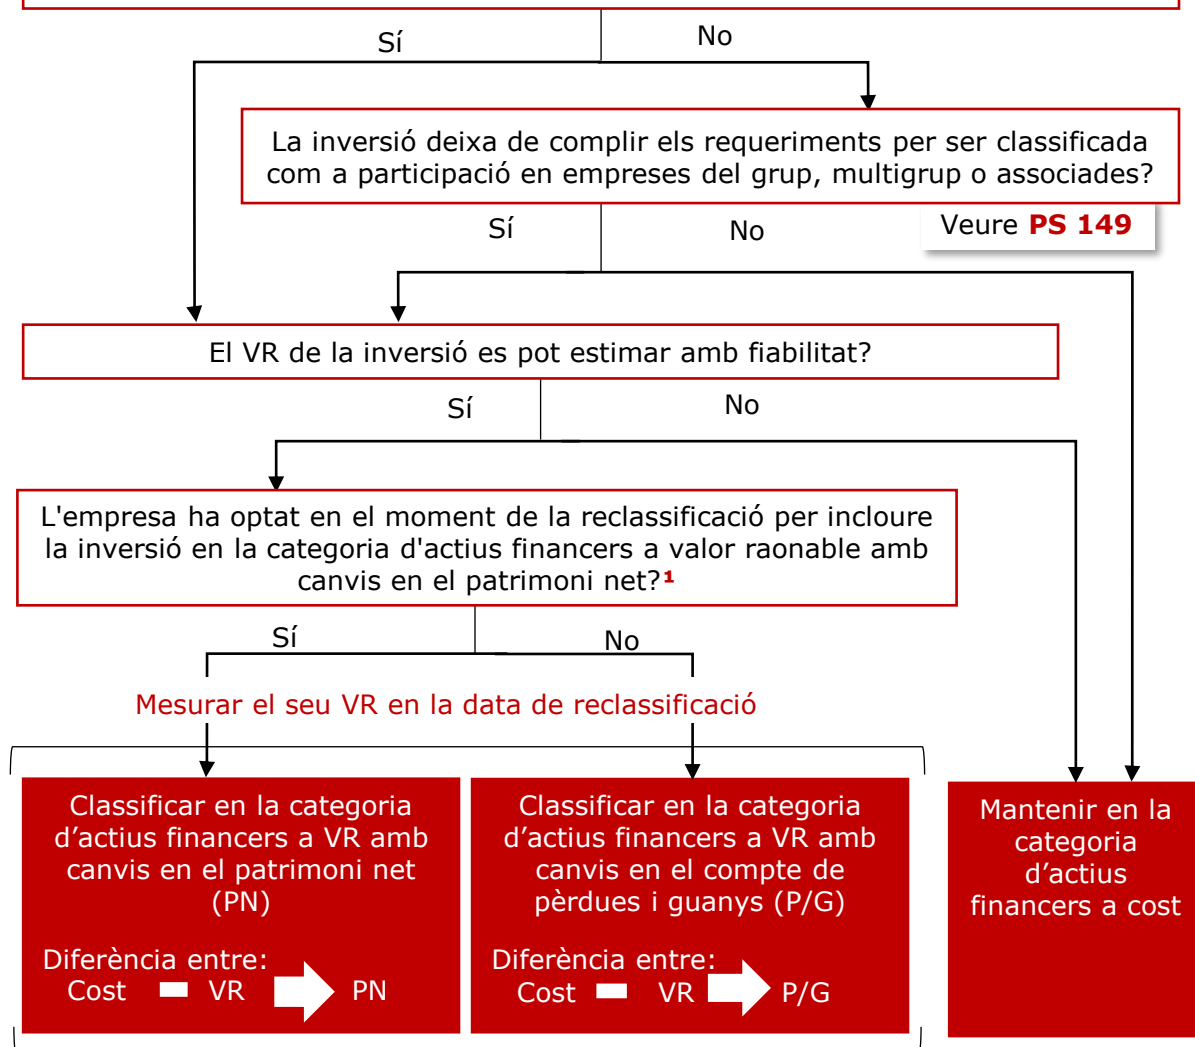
Sí

No

La inversió deixa de complir els requeriments per ser classificada com a participació en empreses del grup, multigrup o associades?

Veure PS 149

Sí

No

El VR de la inversió es pot estimar amb fiabilitat?

Sí

No

L'empresa ha optat en el moment de la reclassificació per incloure la inversió en la categoria d'actius financers a valor raonable amb canvis en el patrimoni net?$^1$

Sí

No

Mesurar el seu VR en la data de reclassificació

Classificar en la categoria d'actius financers a VR amb canvis en el patrimoni net (PN)

Diferència entre:
Cost − VR → PN

Classificar en la categoria d'actius financers a VR amb canvis en el compte de pèrdues i guanys (P/G)

Diferència entre:
Cost − VR → P/G

Mantenir en la categoria d'actius financers a cost